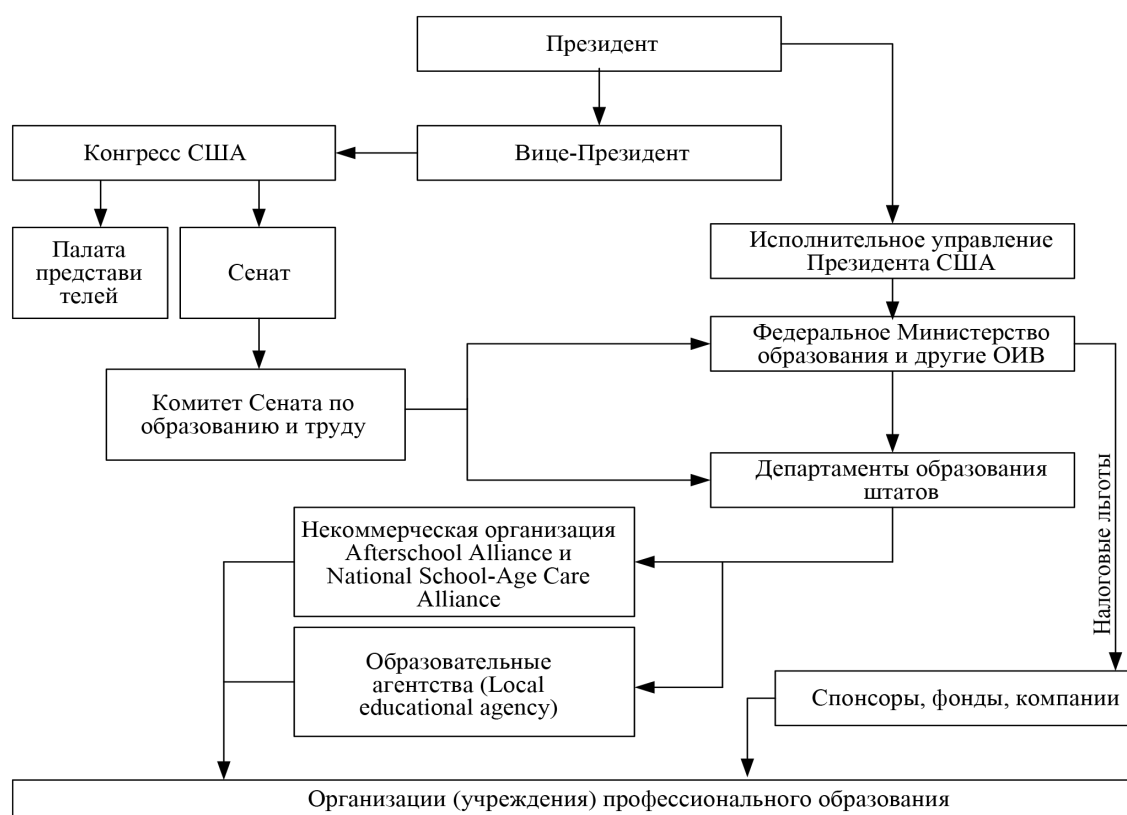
Президент

Конгресс США

Вице-Президент

Палата представи телей

Сенат

Исполнительное управление Президента США

Федеральное Министерство образования и другие ОИВ

Комитет Сената по образованию и труду

Департаменты образования штатов

Налоговые льготы

Некоммерческая организация Afterschool Alliance и National School-Age Care Alliance

Образовательные агентства (Local educational agency)

Спонсоры, фонды, компании

Организации (учреждения) профессионального образования